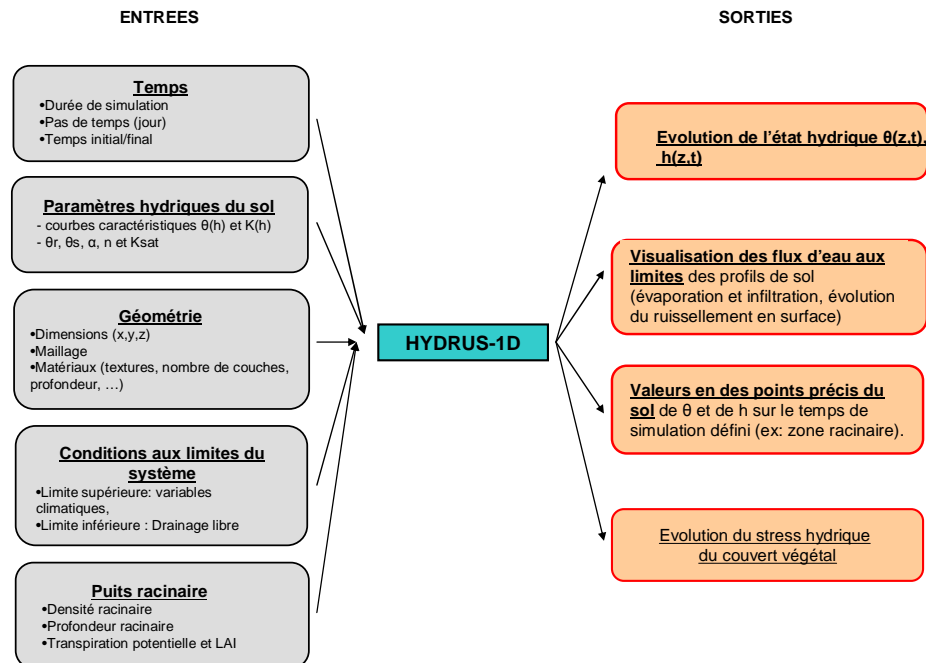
ENTREES

SORTIES

Temps
•Durée de simulation
•Pas de temps (jour)
•Temps initial/final

Paramètres hydriques du sol
- courbes caractéristiques θ(h) et K(h)
- θr, θs, α, n et Ksat

Géométrie
•Dimensions (x,y,z)
•Maillage
•Matériaux (textures, nombre de couches, profondeur, …)

Conditions aux limites du système
•Limite supérieure: variables climatiques,
•Limite inférieure : Drainage libre

Puits racinaire
•Densité racinaire
•Profondeur racinaire
•Transpiration potentielle et LAI

HYDRUS-1D

Evolution de l'état hydrique θ(z,t), h(z,t)

Visualisation des flux d'eau aux limites des profils de sol (évaporation et infiltration, évolution du ruissellement en surface)

Valeurs en des points précis du sol de θ et de h sur le temps de simulation défini (ex: zone racinaire).

Evolution du stress hydrique du couvert végétal